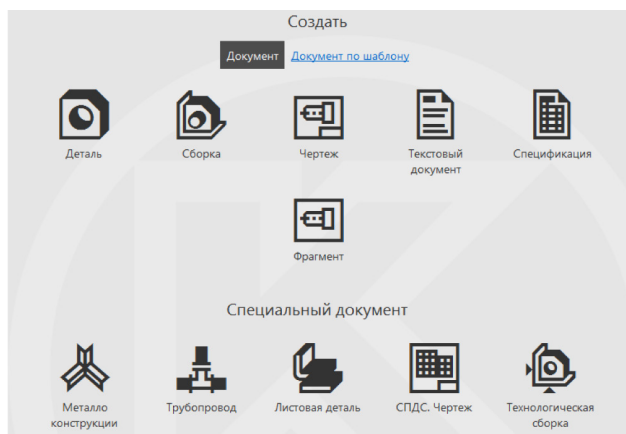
Создать

Документ Документ по шаблону

Деталь

Сборка

Чертеж

Текстовый документ

Спецификация

Фрагмент

Специальный документ

Металло конструкции

Трубопровод

Листовая деталь

СПДС. Чертеж

Технологическая сборка